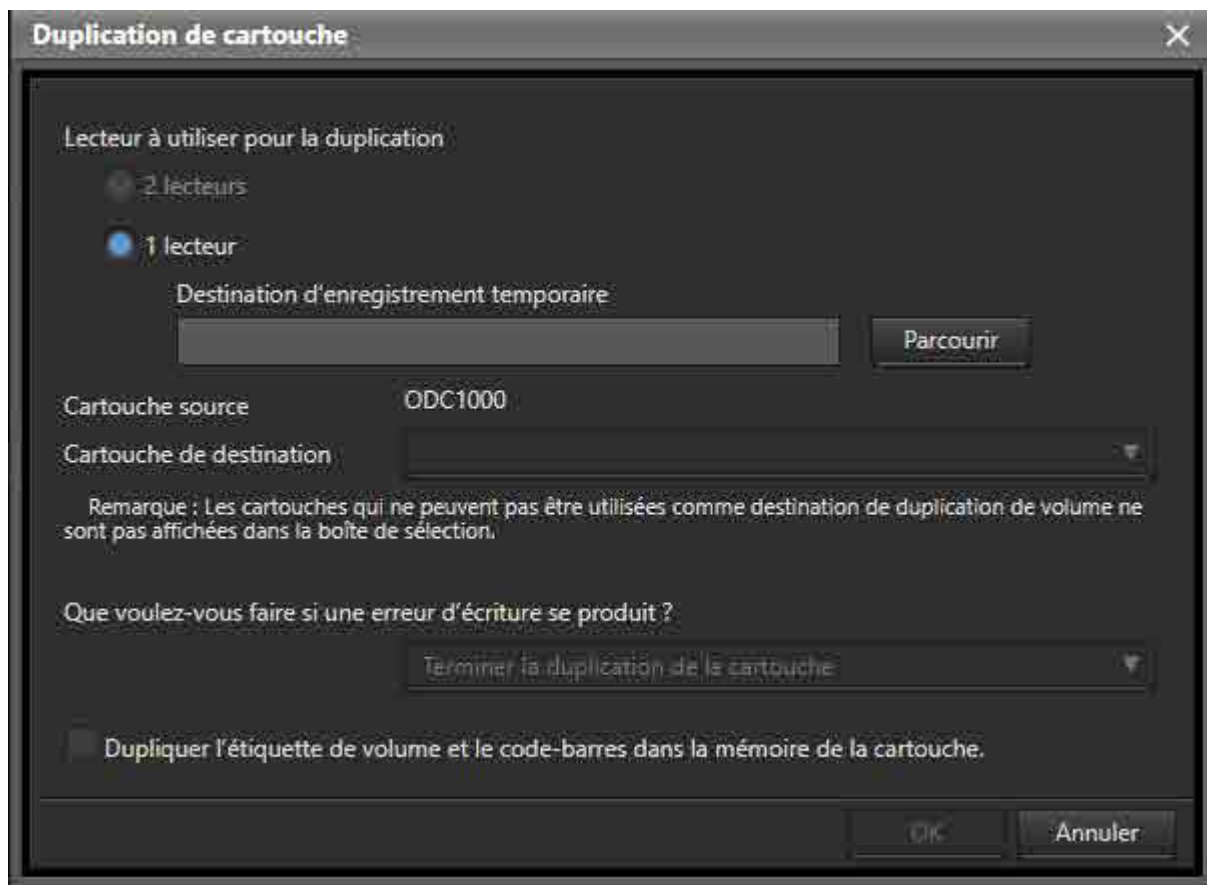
Duplication de cartouche

Lecteur à utiliser pour la duplication

2 lecteurs

1 lecteur

Destination d'enregistrement temporaire

Parcourir

Cartouche source ODC1000

Cartouche de destination

Remarque : Les cartouches qui ne peuvent pas être utilisées comme destination de duplication de volume ne sont pas affichées dans la boîte de sélection.

Que voulez-vous faire si une erreur d'écriture se produit ?

Terminer la duplication de la cartouche

Dupliquer l'étiquette de volume et le code-barres dans la mémoire de la cartouche.

OK

Annuler